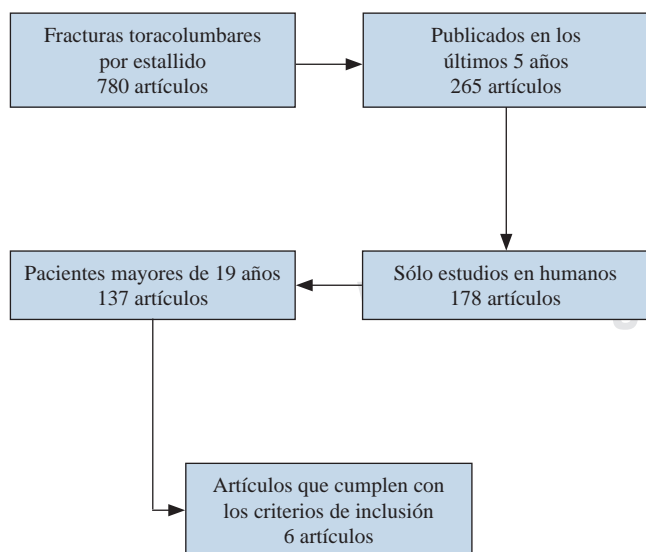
Fracturas toracolumbares por estallido
780 artículos

Publicados en los últimos 5 años
265 artículos

Sólo estudios en humanos
178 artículos

Pacientes mayores de 19 años
137 artículos

Artículos que cumplen con los criterios de inclusión
6 artículos